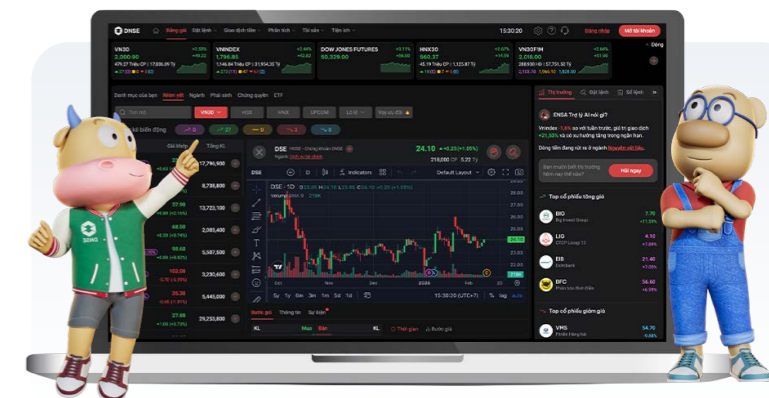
DSNE Bảng giá Đặt lệnh Giao dịch tiền Phân tích Tài sản Tiện ích 15:30:20 Đăng nhập Mở tài khoản

VN30 2,060.90 +0.35% +6.22
VNINDEX 1,796.85 +0.48% +8.62
DOW JONES FUTURES 50,329.00
HNX30 560.37 +0.46% +2.55
VN30F1M 2,018.00 +0.49% +9.90

Danh mục của bạn Hiện rời Ngành Phái sinh Chứng quyền ETF

Tìm mã VN30 HOSE HNX UPCOM Lô lẻ

Giá khớp Tổng KL

17,796,900
8,738,800
13,723,100
2,283,400
5,587,500
5,396,000
3,160,300
29,253,800

DSE 24.10 +0.25 (+1.05%)
218,500 CP 5.32 Tỷ

DSE 1D Indicators Default Layout

Oct Nov Dec 2026 Feb Mar

5y 1y 6m 3m 1m 5d 1d 15:30:20 (UTC+7)

Bước giá Thông tin Sự kiện

KL Mua Bán KL

Thị trường Đặt lệnh Sổ lệnh

ENSA Trợ lý AI nói gì?

Dòng tiền đang rút ra ở ngành Nguyên vật liệu.

Bạn muốn biết thị trường hôm nay thế nào? Hỏi ngay

Top cổ phiếu tăng giá

BID 7.70 +11.59%
LIG 4.10 +7.89%
EIB 21.40 +7.00%
BFC 36.60 +6.98%

Top cổ phiếu giảm giá

VMS 34.70

DSNG